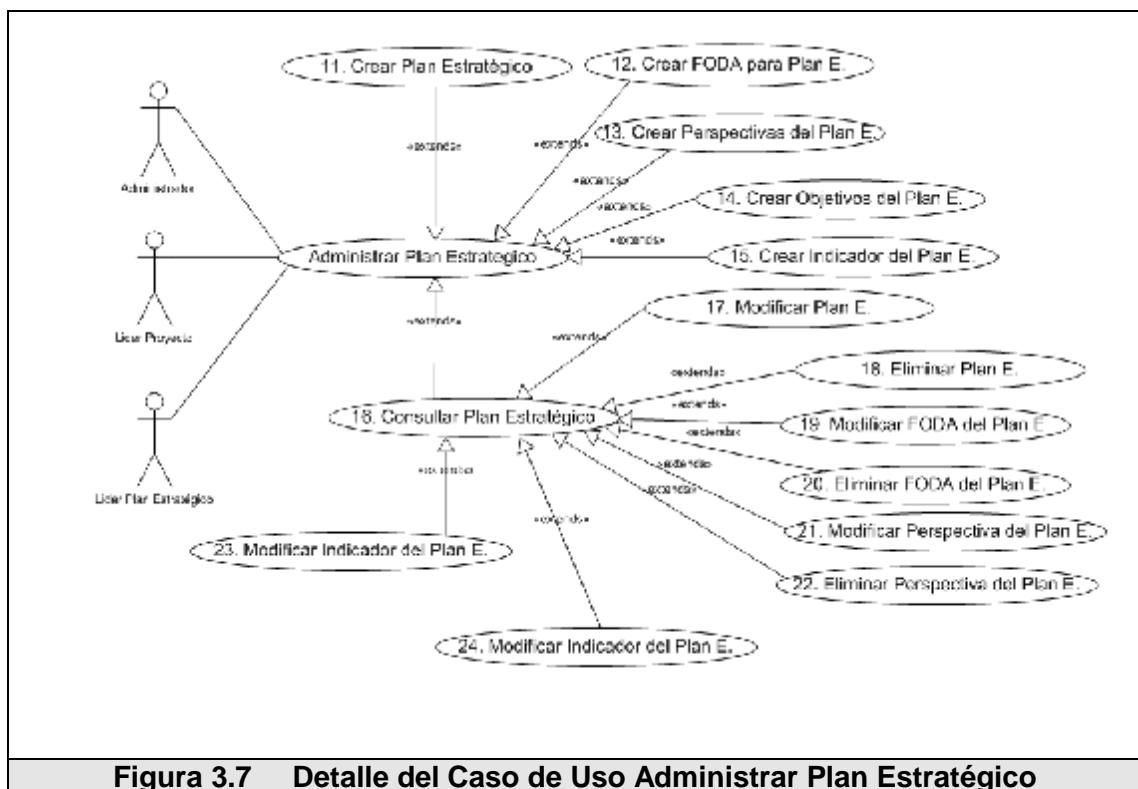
11. Crear Plan Estratégico

12. Crear FODA para Plan E.

13. Crear Perspectivas del Plan E.

14. Crear Objetivos del Plan E.

15. Crear Indicador del Plan E.

«extends»

«extends»

«extends»

«extends»

«extends»

Administrador

Lider Proyecto

Lider Plan Estratégico

Administrar Plan Estratégico

«extends»

17. Modificar Plan E.

«extends»

18. Eliminar Plan E.

«extends»

«extends»

19. Modificar FODA del Plan E.

«extends»

20. Eliminar FODA del Plan E.

«extends»

«extends»

21. Modificar Perspectiva del Plan E.

22. Eliminar Perspectiva del Plan E.

18. Consultar Plan Estratégico

«extends»

«extends»

23. Modificar Indicador del Plan E.

24. Modificar Indicador del Plan E.

Figura 3.7 Detalle del Caso de Uso Administrar Plan Estratégico